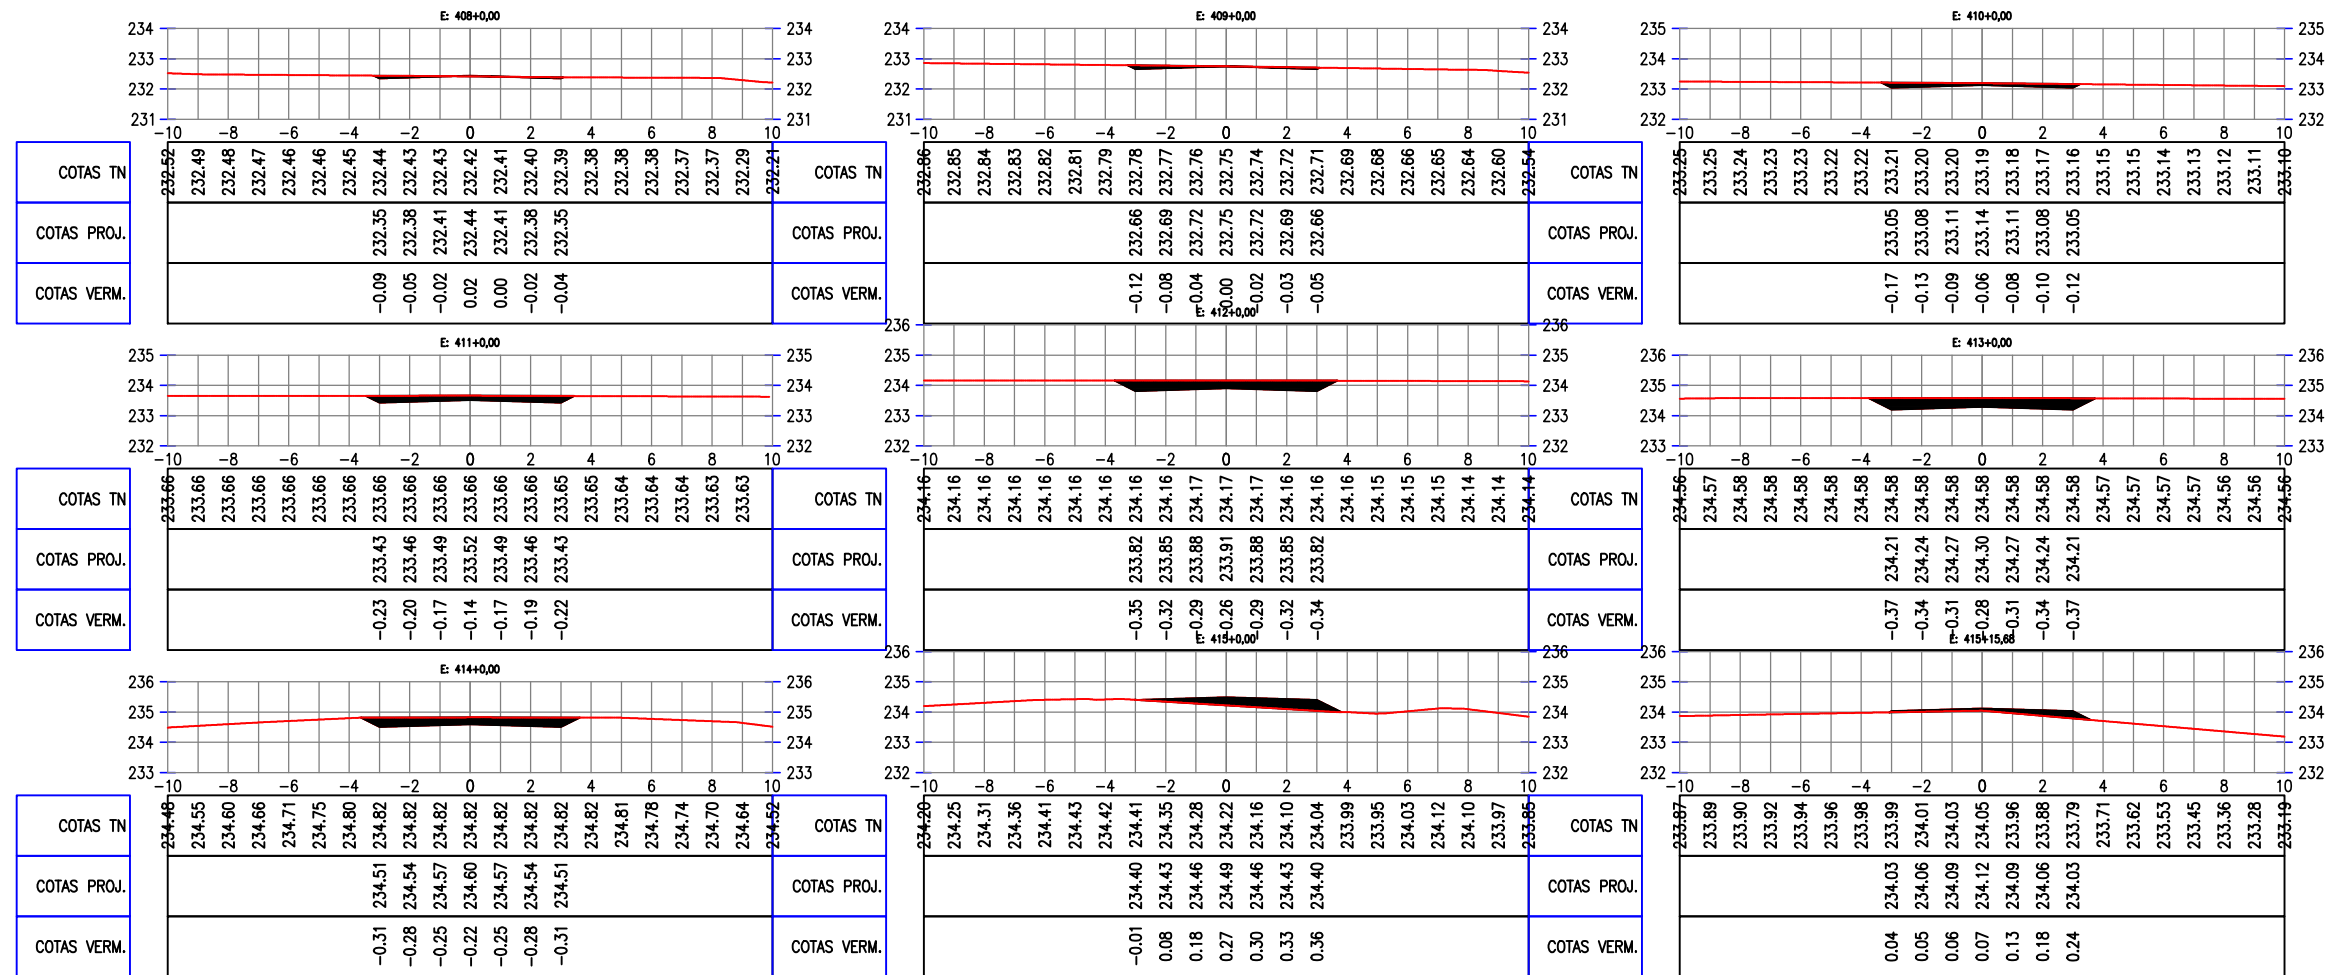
E: 408+0,00

234 233 232 231

−10 −8 −6 −4 −2 0 2 4 6 8 10

| COTAS TN | 232.52 | 232.49 | 232.48 | 232.47 | 232.46 | 232.46 | 232.45 | 232.44 | 232.43 | 232.43 | 232.42 | 232.41 | 232.40 | 232.39 | 232.38 | 232.38 | 232.38 | 232.37 | 232.37 | 232.29 | 232.21 |
|---|---|---|---|---|---|---|---|---|---|---|---|---|---|---|---|---|---|---|---|---|---|
| COTAS PROJ. | | | | | | | | 232.35 | 232.38 | 232.41 | 232.44 | 232.41 | 232.38 | 232.35 | | | | | | | |
| COTAS VERM. | | | | | | | | −0.09 | −0.05 | −0.02 | 0.02 | 0.00 | −0.02 | −0.04 | | | | | | | |

E: 409+0,00

234 233 232 231

−10 −8 −6 −4 −2 0 2 4 6 8 10

| COTAS TN | 232.86 | 232.85 | 232.84 | 232.83 | 232.82 | 232.81 | 232.79 | 232.78 | 232.77 | 232.76 | 232.75 | 232.74 | 232.72 | 232.71 | 232.69 | 232.68 | 232.66 | 232.65 | 232.64 | 232.60 | 232.54 |
|---|---|---|---|---|---|---|---|---|---|---|---|---|---|---|---|---|---|---|---|---|---|
| COTAS PROJ. | | | | | | | | 232.66 | 232.69 | 232.72 | 232.75 | 232.72 | 232.69 | 232.66 | | | | | | | |
| COTAS VERM. | | | | | | | | −0.12 | −0.08 | −0.04 | 0.00 | −0.02 | −0.03 | −0.05 | | | | | | | |

E: 410+0,00

235 234 233 232

−10 −8 −6 −4 −2 0 2 4 6 8 10

| COTAS TN | 233.25 | 233.25 | 233.24 | 233.23 | 233.23 | 233.22 | 233.22 | 233.21 | 233.20 | 233.20 | 233.19 | 233.18 | 233.17 | 233.16 | 233.15 | 233.15 | 233.14 | 233.13 | 233.12 | 233.11 | 233.10 |
|---|---|---|---|---|---|---|---|---|---|---|---|---|---|---|---|---|---|---|---|---|---|
| COTAS PROJ. | | | | | | | | 233.05 | 233.08 | 233.11 | 233.14 | 233.11 | 233.08 | 233.05 | | | | | | | |
| COTAS VERM. | | | | | | | | −0.17 | −0.13 | −0.09 | −0.06 | −0.08 | −0.10 | −0.12 | | | | | | | |

E: 411+0,00

235 234 233 232

−10 −8 −6 −4 −2 0 2 4 6 8 10

| COTAS TN | 233.66 | 233.66 | 233.66 | 233.66 | 233.66 | 233.66 | 233.66 | 233.66 | 233.66 | 233.66 | 233.66 | 233.66 | 233.66 | 233.65 | 233.65 | 233.64 | 233.64 | 233.64 | 233.63 | 233.63 |
|---|---|---|---|---|---|---|---|---|---|---|---|---|---|---|---|---|---|---|---|---|
| COTAS PROJ. | | | | | | | | 233.43 | 233.46 | 233.49 | 233.52 | 233.49 | 233.46 | 233.43 | | | | | | |
| COTAS VERM. | | | | | | | | −0.23 | −0.20 | −0.17 | −0.14 | −0.17 | −0.19 | −0.22 | | | | | | |

E: 412+0,00

236 235 234 233 232

−10 −8 −6 −4 −2 0 2 4 6 8 10

| COTAS TN | 234.16 | 234.16 | 234.16 | 234.16 | 234.16 | 234.16 | 234.16 | 234.16 | 234.16 | 234.17 | 234.17 | 234.17 | 234.16 | 234.16 | 234.16 | 234.15 | 234.15 | 234.15 | 234.14 | 234.14 | 234.14 |
|---|---|---|---|---|---|---|---|---|---|---|---|---|---|---|---|---|---|---|---|---|---|
| COTAS PROJ. | | | | | | | | 233.82 | 233.85 | 233.88 | 233.91 | 233.88 | 233.85 | 233.82 | | | | | | | |
| COTAS VERM. | | | | | | | | −0.35 | −0.32 | −0.29 | −0.26 | −0.29 | −0.32 | −0.34 | | | | | | | |

E: 413+0,00

236 235 234 233

−10 −8 −6 −4 −2 0 2 4 6 8 10

| COTAS TN | 234.56 | 234.57 | 234.58 | 234.58 | 234.58 | 234.58 | 234.58 | 234.58 | 234.58 | 234.58 | 234.58 | 234.58 | 234.58 | 234.58 | 234.57 | 234.57 | 234.57 | 234.57 | 234.56 | 234.56 | 234.56 |
|---|---|---|---|---|---|---|---|---|---|---|---|---|---|---|---|---|---|---|---|---|---|
| COTAS PROJ. | | | | | | | | 234.21 | 234.24 | 234.27 | 234.30 | 234.27 | 234.24 | 234.21 | | | | | | | |
| COTAS VERM. | | | | | | | | −0.37 | −0.34 | −0.31 | −0.28 | −0.31 | −0.34 | −0.37 | | | | | | | |

E: 414+0,00

236 235 234 233

−10 −8 −6 −4 −2 0 2 4 6 8 10

| COTAS TN | 234.48 | 234.55 | 234.60 | 234.66 | 234.71 | 234.75 | 234.80 | 234.82 | 234.82 | 234.82 | 234.82 | 234.82 | 234.82 | 234.82 | 234.82 | 234.81 | 234.78 | 234.74 | 234.70 | 234.64 | 234.52 |
|---|---|---|---|---|---|---|---|---|---|---|---|---|---|---|---|---|---|---|---|---|---|
| COTAS PROJ. | | | | | | | | 234.51 | 234.54 | 234.57 | 234.60 | 234.57 | 234.54 | 234.51 | | | | | | | |
| COTAS VERM. | | | | | | | | −0.31 | −0.28 | −0.25 | −0.22 | −0.25 | −0.28 | −0.31 | | | | | | | |

E: 415+0,00

236 235 234 233 232

−10 −8 −6 −4 −2 0 2 4 6 8 10

| COTAS TN | 234.20 | 234.25 | 234.31 | 234.36 | 234.41 | 234.43 | 234.42 | 234.41 | 234.35 | 234.28 | 234.22 | 234.16 | 234.10 | 234.04 | 233.99 | 233.95 | 234.03 | 234.12 | 234.10 | 233.97 | 233.85 |
|---|---|---|---|---|---|---|---|---|---|---|---|---|---|---|---|---|---|---|---|---|---|
| COTAS PROJ. | | | | | | | | 234.40 | 234.43 | 234.46 | 234.49 | 234.46 | 234.43 | 234.40 | | | | | | | |
| COTAS VERM. | | | | | | | | −0.01 | 0.08 | 0.18 | 0.27 | 0.30 | 0.33 | 0.36 | | | | | | | |

E: 415+15,68

236 235 234 233 232

−10 −8 −6 −4 −2 0 2 4 6 8 10

| COTAS TN | 233.87 | 233.89 | 233.90 | 233.92 | 233.94 | 233.96 | 233.98 | 233.99 | 234.01 | 234.03 | 234.05 | 233.96 | 233.88 | 233.79 | 233.71 | 233.62 | 233.53 | 233.45 | 233.36 | 233.28 | 233.19 |
|---|---|---|---|---|---|---|---|---|---|---|---|---|---|---|---|---|---|---|---|---|---|
| COTAS PROJ. | | | | | | | | 234.03 | 234.06 | 234.09 | 234.12 | 234.09 | 234.06 | 234.03 | | | | | | | |
| COTAS VERM. | | | | | | | | 0.04 | 0.05 | 0.06 | 0.07 | 0.13 | 0.18 | 0.24 | | | | | | | |